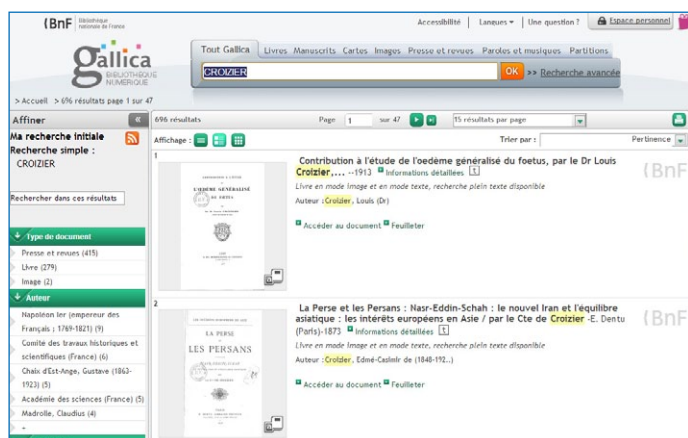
BnF Bibliothèque nationale de France

Accessibilité | Langues | Une question ? | Espace personnel

Gallica BIBLIOTHÈQUE NUMÉRIQUE

Tout Gallica | Livres | Manuscrits | Cartes | Images | Presse et revues | Paroles et musiques | Partitions

CROIZIER

OK >> Recherche avancée

> Accueil > 696 résultats page 1 sur 47

Affiner

Ma recherche initiale
Recherche simple :
CROIZIER

Rechercher dans ces résultats

Type de document
Presse et revues (415)
Livre (279)
Image (2)

Auteur
Napoléon Ier (empereur des Français ; 1769-1821) (9)
Comité des travaux historiques et scientifiques (France) (6)
Chaix d'Est-Ange, Gustave (1863-1923) (5)
Académie des sciences (France) (5)
Madrolle, Claudius (4)

696 résultats

Page 1 sur 47

15 résultats par page

Affichage :

Trier par : Pertinence

1

Contribution à l'étude de l'oedème généralisé du foetus, par le Dr Louis Croizier,... --1913 Informations détaillées

Livre en mode image et en mode texte, recherche plein texte disponible

Auteur : Croizier, Louis (Dr)

Accéder au document Feuilleter

BnF

2

La Perse et les Persans : Nasr-Eddin-Schah : le nouvel Iran et l'équilibre asiatique : les intérêts européens en Asie / par le Cte de Croizier -E. Dentu (Paris)-1873 Informations détaillées

Livre en mode image et en mode texte, recherche plein texte disponible

Auteur : Croizier, Edmé-Casimir de (1848-192..)

Accéder au document Feuilleter

BnF

LA PERSE ET LES PERSANS